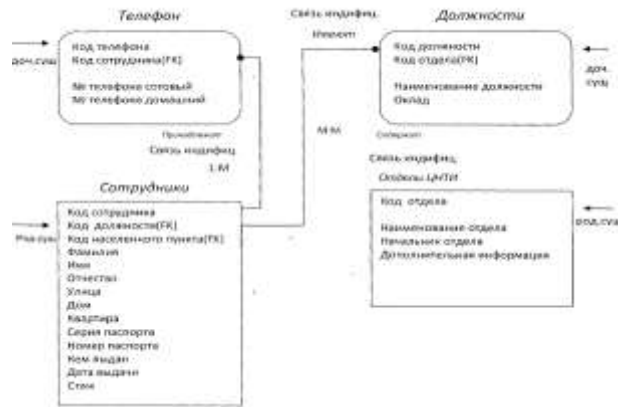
Телефон

доч.сущ

Код телефона
Код сотрудника(FK)

№ телефона сотовый
№ телефона домашний

Принадлежит
Связь индифиц
1:M

Связь индифиц
Имеют

Должности

Код должности
Код отдела(FK)

Наименование должности
Оклад

доч.сущ

Содержит

M:M

Связь индифиц
Отделы ЦНТИ

Код отдела

Наименование отдела
Начальник отдела
Дополнительная информация

род.сущ

Сотрудники

Род.сущ

Код сотрудника
Код должности(FK)
Код населенного пункта(FK)
Фамилия
Имя
Отчество
Улица
Дом
Квартира
Серия паспорта
Номер паспорта
Кем выдан
Дата выдачи
Стаж